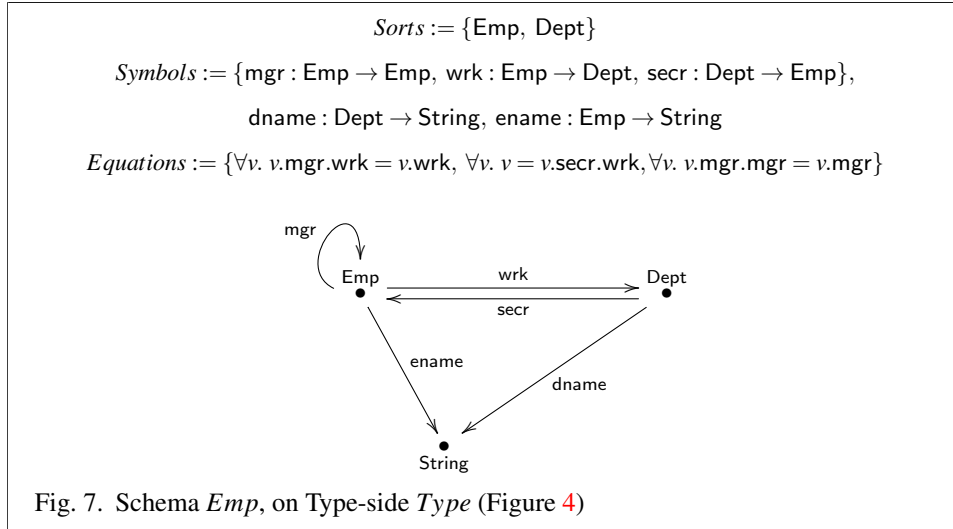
$Sorts := \{\mathsf{Emp},\ \mathsf{Dept}\}$

$Symbols := \{\mathsf{mgr} : \mathsf{Emp} \to \mathsf{Emp},\ \mathsf{wrk} : \mathsf{Emp} \to \mathsf{Dept},\ \mathsf{secr} : \mathsf{Dept} \to \mathsf{Emp}\},$

$\mathsf{dname} : \mathsf{Dept} \to \mathsf{String},\ \mathsf{ename} : \mathsf{Emp} \to \mathsf{String}$

$Equations := \{\forall v.\ v.\mathsf{mgr}.\mathsf{wrk} = v.\mathsf{wrk},\ \forall v.\ v = v.\mathsf{secr}.\mathsf{wrk}, \forall v.\ v.\mathsf{mgr}.\mathsf{mgr} = v.\mathsf{mgr}\}$

mgr
Emp
wrk
Dept
secr
ename
dname
String

Fig. 7. Schema *Emp*, on Type-side *Type* (Figure 4)